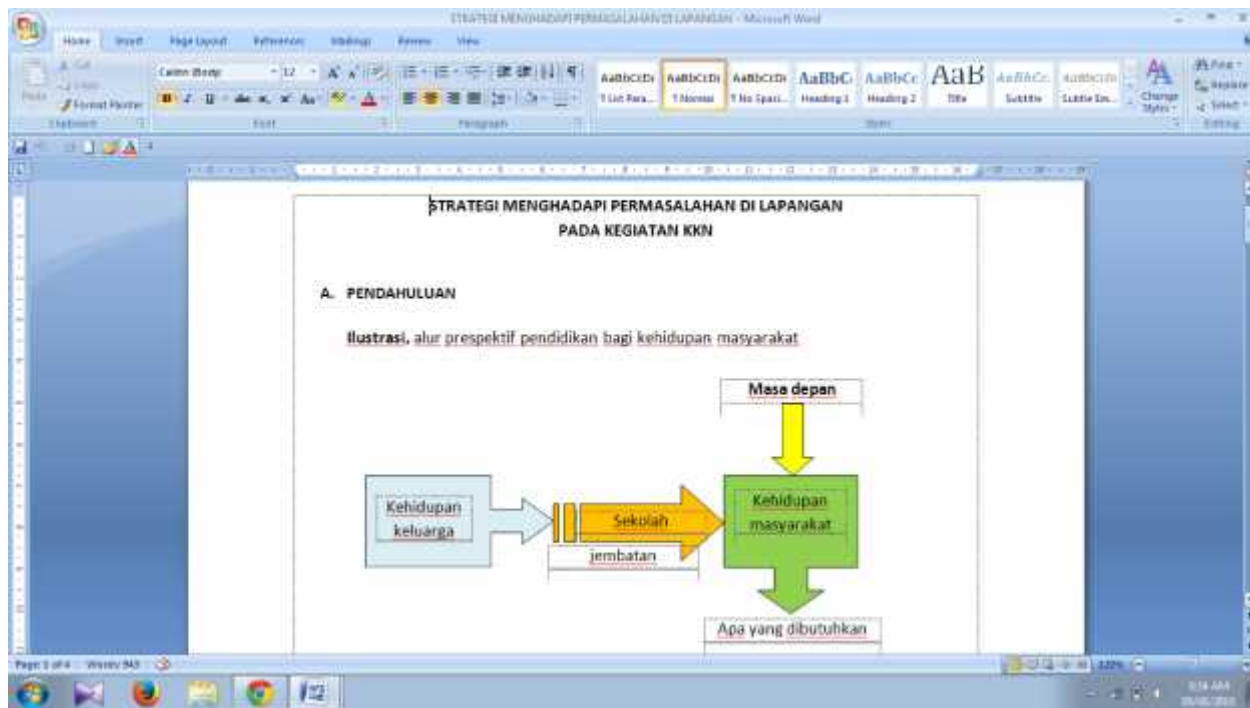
STRATEGI MENGHADAPI PERMASALAHAN DI LAPANGAN - Microsoft Word

Home Insert Page Layout References Mailings Review View

Calibri (Body) 12

AaBbCcDc AaBbCcDc AaBbCcDc AaBbCc AaBbCc AaB AaBbCc. AaBbCcDc

¶ List Para... ¶ Normal ¶ No Spaci... Heading 1 Heading 2 Title Subtitle Subtle Em...

Change Styles

Find Replace Select

Clipboard Font Paragraph Styles Editing

STRATEGI MENGHADAPI PERMASALAHAN DI LAPANGAN

PADA KEGIATAN KKN

A. PENDAHULUAN

Ilustrasi, alur prespektif pendidikan bagi kehidupan masyarakat

Masa depan

Kehidupan keluarga

Sekolah

jembatan

Kehidupan masyarakat

Apa yang dibutuhkan

Page: 1 of 4 Words: 943

120%